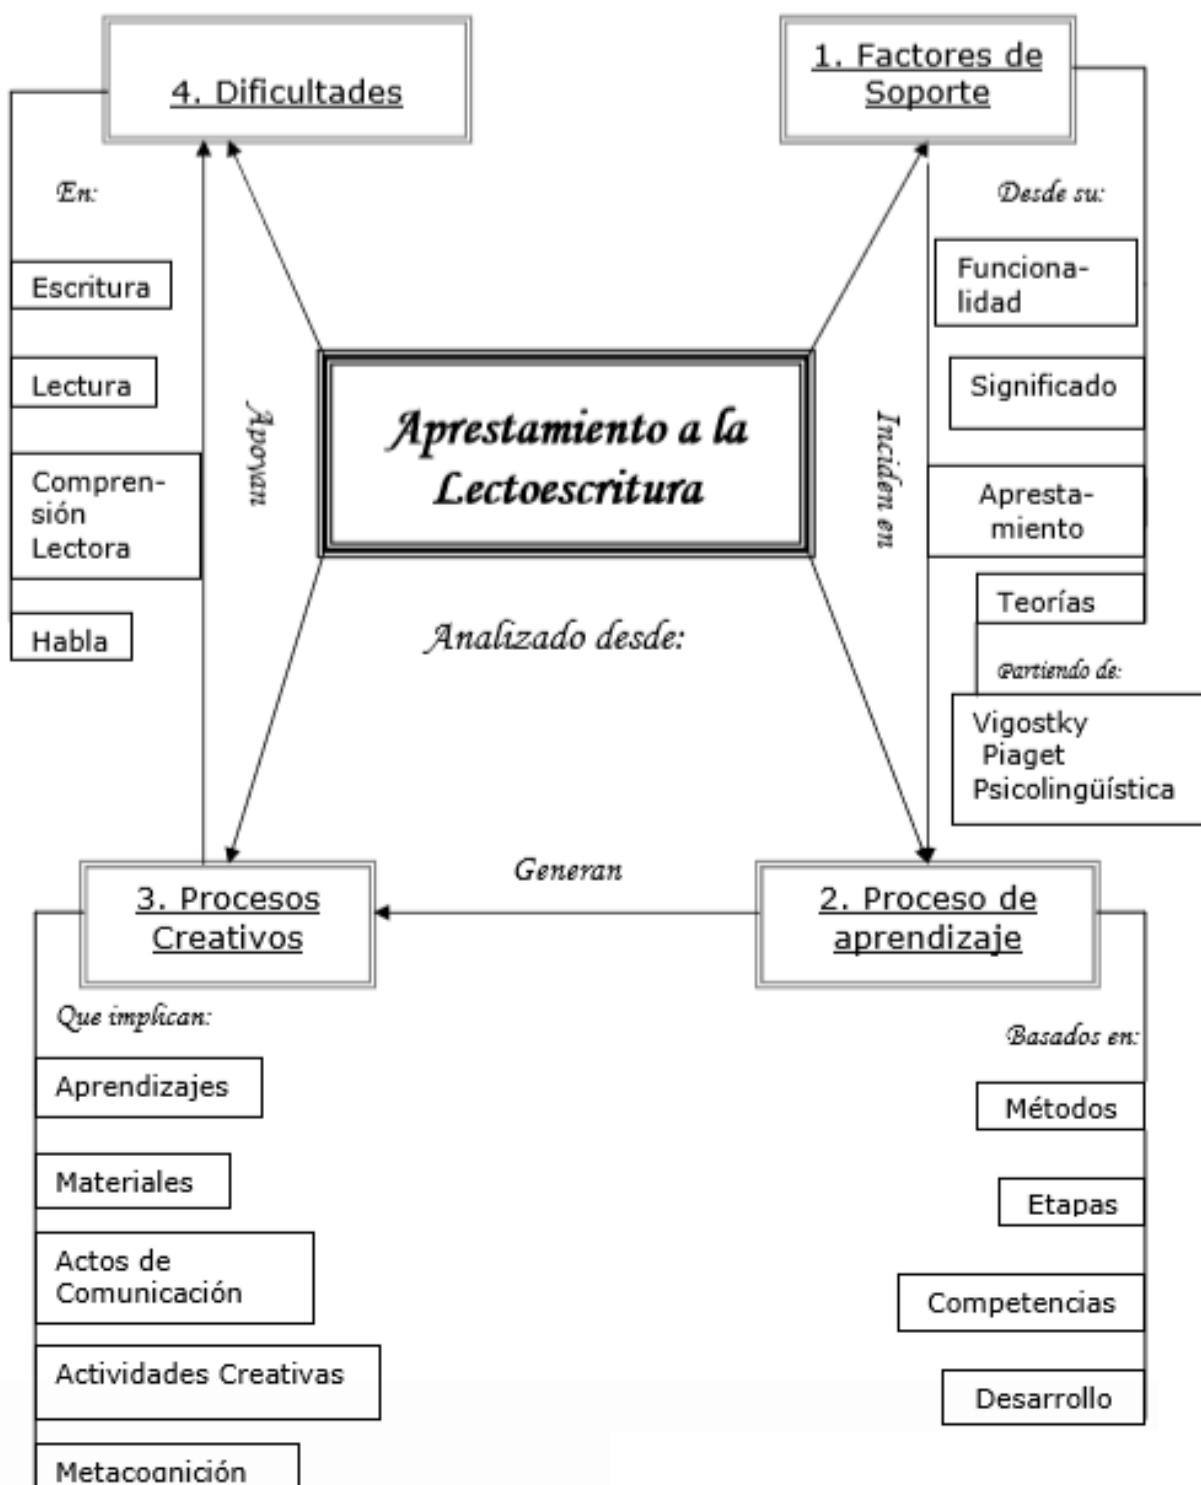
4. Dificultades

En:

Escritura

Lectura

Comprensión Lectora

Habla

1. Factores de Soporte

Desde su:

Funcionalidad

Significado

Aprestamiento

Teorías

Partiendo de:

Vigostky
Piaget
Psicolingüística

Apoyan

Aprestamiento a la Lectoescritura

Inciden en

Analizado desde:

Generan

3. Procesos Creativos

Que implican:

Aprendizajes

Materiales

Actos de Comunicación

Actividades Creativas

Metacognición

2. Proceso de aprendizaje

Basados en:

Métodos

Etapas

Competencias

Desarrollo